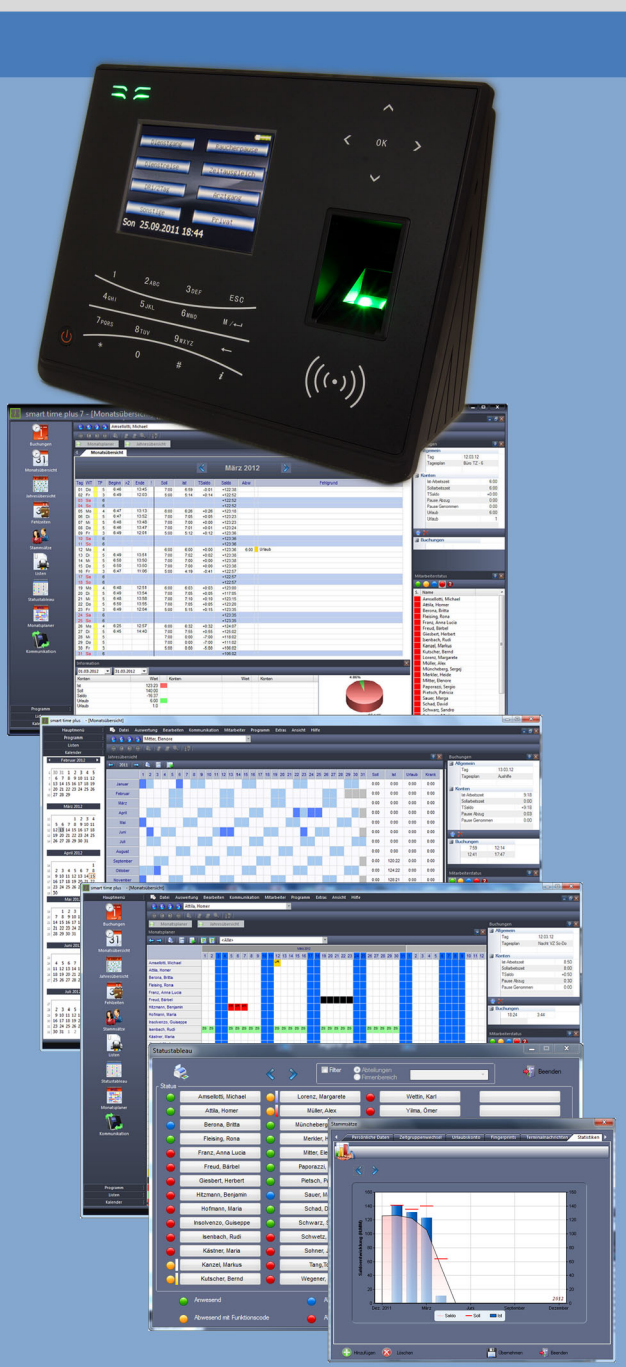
OK
ESC
Son 25.09.2011 18:44
smart time plus 7 - [Monatsübersicht]
Buchungen
Monatsübersicht
Jahresübersicht
Fehlzeiten
Stammsätze
Listen
Statustableau
Monatsplaner
Kommunikation
März 2012
Programme
Amsellotti, Michael
Urlaub
Allgemein
Tag 12.03.12
Tagesplan Büro TZ - 6
Konten
Ist Arbeitszeit
Sollarbeitszeit
TSaldo
Pause Abzug
Pause Genommen
Urlaub
Buchungen
Mitarbeiterstatus
Name
Amsellotti, Michael
Attila, Homer
Berona, Britta
Fleising, Rona
Franz, Anna Lucia
Freud, Bärbel
Giesbert, Herbert
Isenbach, Rudi
Kanzel, Markus
Kutscher, Bernd
Lorenz, Margarete
Müller, Alex
Münchenberg, Sergej
Merkler, Heide
Mitter, Elenore
Paporazzi, Sergio
Pretsch, Patricia
Sauer, Merga
Schad, David
Schwarz, Sandra
smart time plus 7 - [Monatsübersicht]
Hauptmenü
Programme
Listen
Kalender
Februar 2012
März 2012
April 2012
Mai 2012
Juni 2012
Datei Auswertung Bearbeiten Kommunikation Mitarbeiter Programme Extras Ansicht Hilfe
Mitter, Elenore
Jahresübersicht
2012
Januar
Februar
März
April
Mai
Juni
Juli
August
September
Oktober
November
Soll
Ist
Urlaub
Krank
Buchungen
Allgemein
Tag 13.03.12
Tagesplan Aushilfe
Konten
Ist Arbeitszeit
Sollarbeitszeit
TSaldo
Pause Abzug
Pause Genommen
Buchungen
Mitarbeiterstatus
smart time plus - [Monatsübersicht]
Attila, Homer
Monatsplaner
<Alle>
Amsellotti, Michael
Attila, Homer
Berona, Britta
Fleising, Rona
Franz, Anna Lucia
Freud, Bärbel
Hitzmann, Benjamin
Hofmann, Maria
Insolvenzo, Guiseppe
Isenbach, Rudi
Kästner, Maria
Buchungen
Allgemein
Tag 12.03.12
Tagesplan Nacht VZ So-Do
Konten
Ist Arbeitszeit
Sollarbeitszeit
TSaldo
Pause Abzug
Pause Genommen
Buchungen
18:24 3:44
Mitarbeiterstatus
Programme
Listen
Kalender
Statustableau
Filter
Abteilungen
Firmenbereich
Beenden
Status
Amsellotti, Michael
Lorenz, Margarete
Wettin, Karl
Attila, Homer
Müller, Alex
Yilma, Ömer
Berona, Britta
Münchenberg
Fleising, Rona
Merkler, H
Franz, Anna Lucia
Mitter, El
Freud, Bärbel
Paporazzi
Giesbert, Herbert
Pletsch, P
Hitzmann, Benjamin
Sauer, M
Hofmann, Maria
Schad, D
Insolvenzo, Guiseppe
Schwarz,
Isenbach, Rudi
Schwetz,
Kästner, Maria
Sohner, J
Kanzel, Markus
Tang, T
Kutscher, Bernd
Wegener,
Anwesend
Abwesend mit Funktionscode
Stammsätze
Persönliche Daten
Zeitgruppenwechsel
Urlaubskonto
Fingerprints
Terminalnachrichten
Statistiken
Saldenentwicklung (Stunden)
Dez. 2011
März
Juni
September
Dezember
2012
Saldo
Soll
Ist
Hinzufügen
Löschen
Übernehmen
Beenden